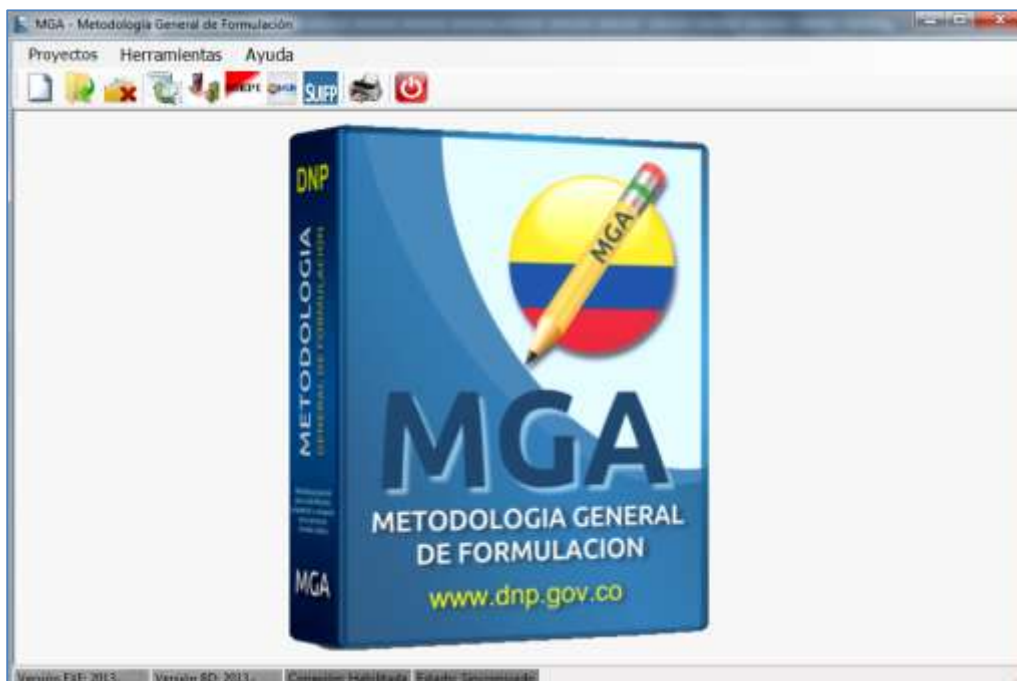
MGA - Metodología General de Formulación

Proyectos Herramientas Ayuda

SUIFP

DNP

METODOLOGIA
GENERAL DE FORMULACION

MGA

MGA

MGA
METODOLOGIA GENERAL
DE FORMULACION
www.dnp.gov.co

Versión EXE: 2013 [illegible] Versión BD: 2013 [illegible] Conexión: Habilitada Estado: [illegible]